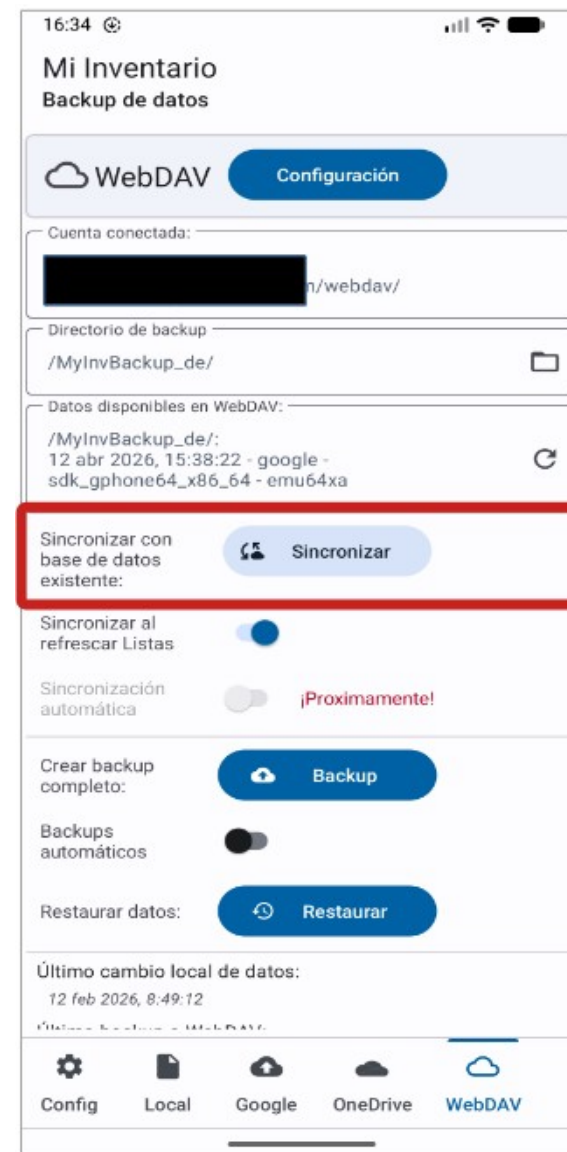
16:34

Mi Inventario
Backup de datos

WebDAV Configuración

Cuenta conectada:
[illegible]n/webdav/

Directorio de backup
/MyInvBackup_de/

Datos disponibles en WebDAV:
/MyInvBackup_de/:
12 abr 2026, 15:38:22 - google - sdk_gphone64_x86_64 - emu64xa

Sincronizar con base de datos existente: Sincronizar

Sincronizar al refrescar Listas

Sincronización automática ¡Proximamente!

Crear backup completo: Backup

Backups automáticos

Restaurar datos: Restaurar

Último cambio local de datos:
12 feb 2026, 8:49:12

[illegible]

Config Local Google OneDrive WebDAV